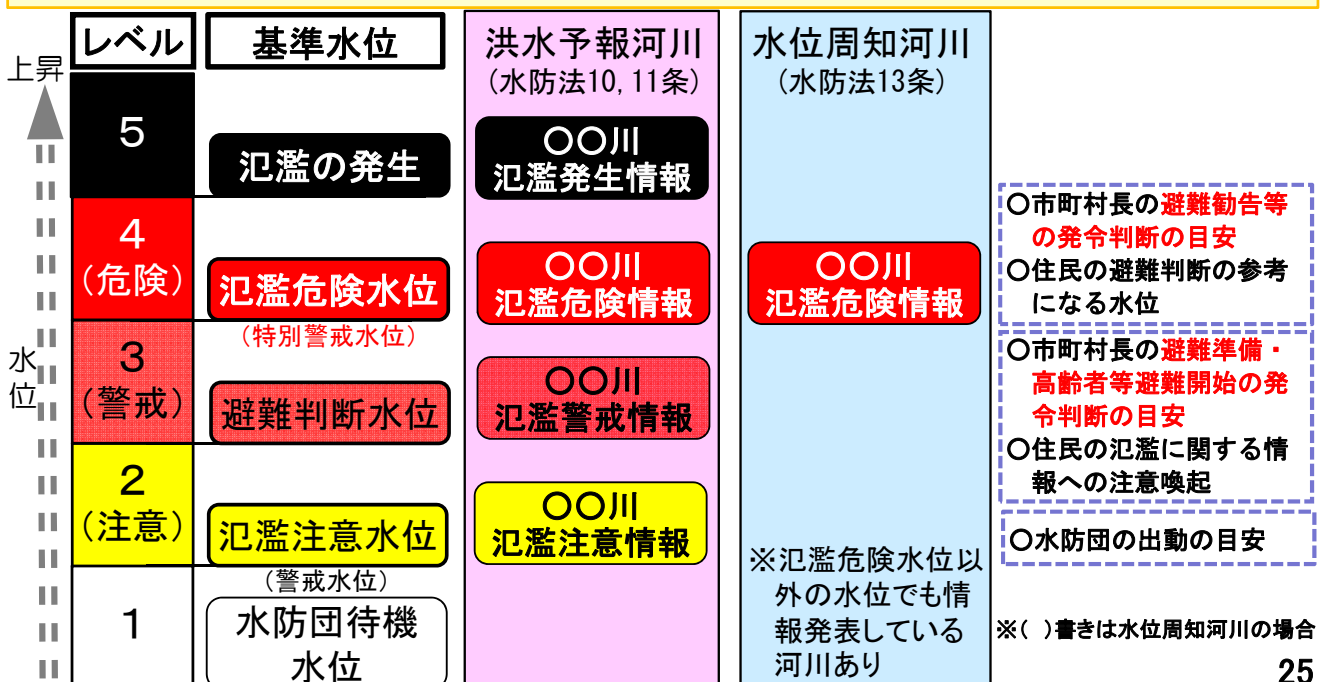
| レベル | 基準水位 | 洪水予報河川 (水防法10, 11条) | 水位周知河川 (水防法13条) | |
|---|---|---|---|---|
| 5 | 氾濫の発生 | ○○川 氾濫発生情報 | | |
| 4 (危険) | 氾濫危険水位 (特別警戒水位) | ○○川 氾濫危険情報 | ○○川 氾濫危険情報 | ○市町村長の避難勧告等の発令判断の目安 ○住民の避難判断の参考になる水位 |
| 3 (警戒) | 避難判断水位 | ○○川 氾濫警戒情報 | | ○市町村長の避難準備・高齢者等避難開始の発令判断の目安 ○住民の氾濫に関する情報への注意喚起 |
| 2 (注意) | 氾濫注意水位 (警戒水位) | ○○川 氾濫注意情報 | ※氾濫危険水位以外の水位でも情報発表している河川あり | ○水防団の出動の目安 |
| 1 | 水防団待機水位 | | | |

上昇

水位

※( )書きは水位周知河川の場合

25